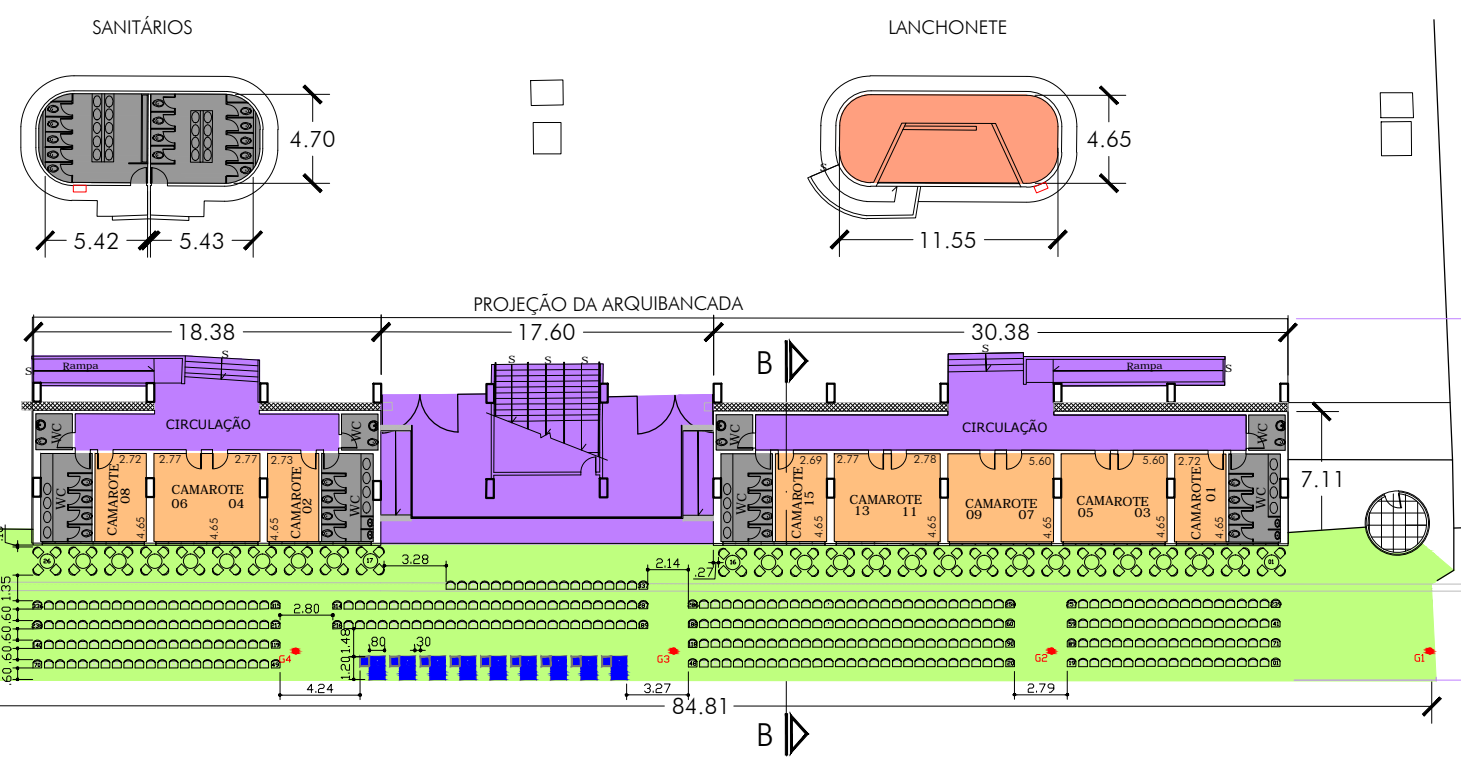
SANITÁRIOS

4.70

5.42 5.43

LANCHONETE

4.65

11.55

PROJEÇÃO DA ARQUIBANCADA

18.38 17.60 30.38

B

Rampa S S S S S S Rampa

CIRCULAÇÃO

CIRCULAÇÃO

WC WC WC WC WC WC WC WC

2.72 2.77 2.77 2.73 2.69 2.77 2.78 5.60 5.60 2.72

CAMAROTE 08

CAMAROTE 06 04

CAMAROTE 02

CAMAROTE 15

CAMAROTE 13 11

CAMAROTE 09 07

CAMAROTE 05 03

CAMAROTE 01

4.65 4.65 4.65 4.65 4.65 4.65 4.65

7.11

3.28 2.14 .27

2.80

1.35 .60 .60 .60 .60

1.48 .80 .30

1.20

G4 G3 G2 G1

4.24 3.27 2.79

84.81

B